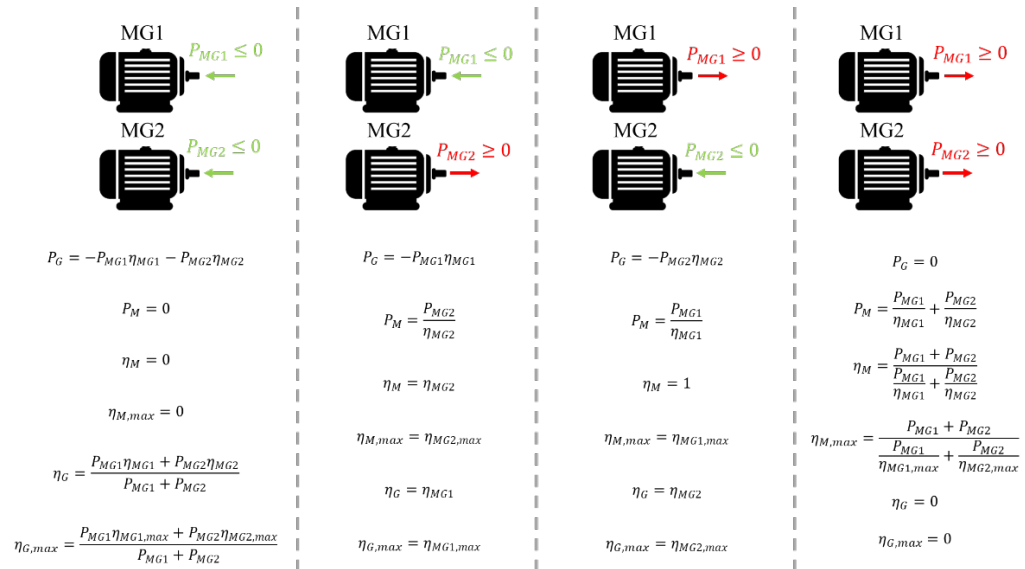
MG1
$P_{MG1} \leq 0$

MG2
$P_{MG2} \leq 0$

$P_G = -P_{MG1}\eta_{MG1} - P_{MG2}\eta_{MG2}$

$P_M = 0$

$\eta_M = 0$

$\eta_{M,max} = 0$

$\eta_G = \frac{P_{MG1}\eta_{MG1} + P_{MG2}\eta_{MG2}}{P_{MG1} + P_{MG2}}$

$\eta_{G,max} = \frac{P_{MG1}\eta_{MG1,max} + P_{MG2}\eta_{MG2,max}}{P_{MG1} + P_{MG2}}$

MG1
$P_{MG1} \leq 0$

MG2
$P_{MG2} \geq 0$

$P_G = -P_{MG1}\eta_{MG1}$

$P_M = \frac{P_{MG2}}{\eta_{MG2}}$

$\eta_M = \eta_{MG2}$

$\eta_{M,max} = \eta_{MG2,max}$

$\eta_G = \eta_{MG1}$

$\eta_{G,max} = \eta_{MG1,max}$

MG1
$P_{MG1} \geq 0$

MG2
$P_{MG2} \leq 0$

$P_G = -P_{MG2}\eta_{MG2}$

$P_M = \frac{P_{MG1}}{\eta_{MG1}}$

$\eta_M = 1$

$\eta_{M,max} = \eta_{MG1,max}$

$\eta_G = \eta_{MG2}$

$\eta_{G,max} = \eta_{MG2,max}$

MG1
$P_{MG1} \geq 0$

MG2
$P_{MG2} \geq 0$

$P_G = 0$

$P_M = \frac{P_{MG1}}{\eta_{MG1}} + \frac{P_{MG2}}{\eta_{MG2}}$

$\eta_M = \frac{P_{MG1} + P_{MG2}}{\frac{P_{MG1}}{\eta_{MG1}} + \frac{P_{MG2}}{\eta_{MG2}}}$

$\eta_{M,max} = \frac{P_{MG1} + P_{MG2}}{\frac{P_{MG1}}{\eta_{MG1,max}} + \frac{P_{MG2}}{\eta_{MG2,max}}}$

$\eta_G = 0$

$\eta_{G,max} = 0$